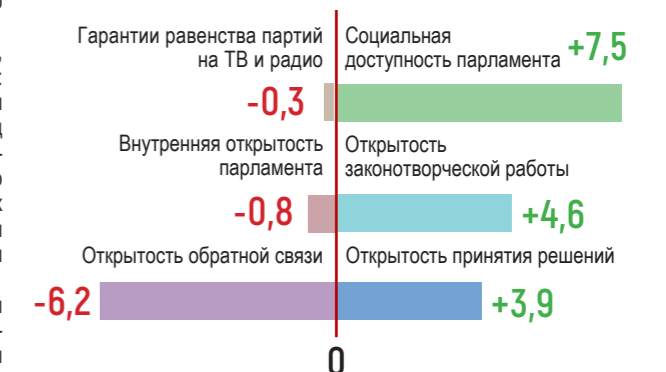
Гарантии равенства партий на ТВ и радио

Социальная доступность парламента

+7,5

-0,3

Внутренняя открытость парламента

Открытость законотворческой работы

-0,8

+4,6

Открытость обратной связи

Открытость принятия решений

-6,2

+3,9

0